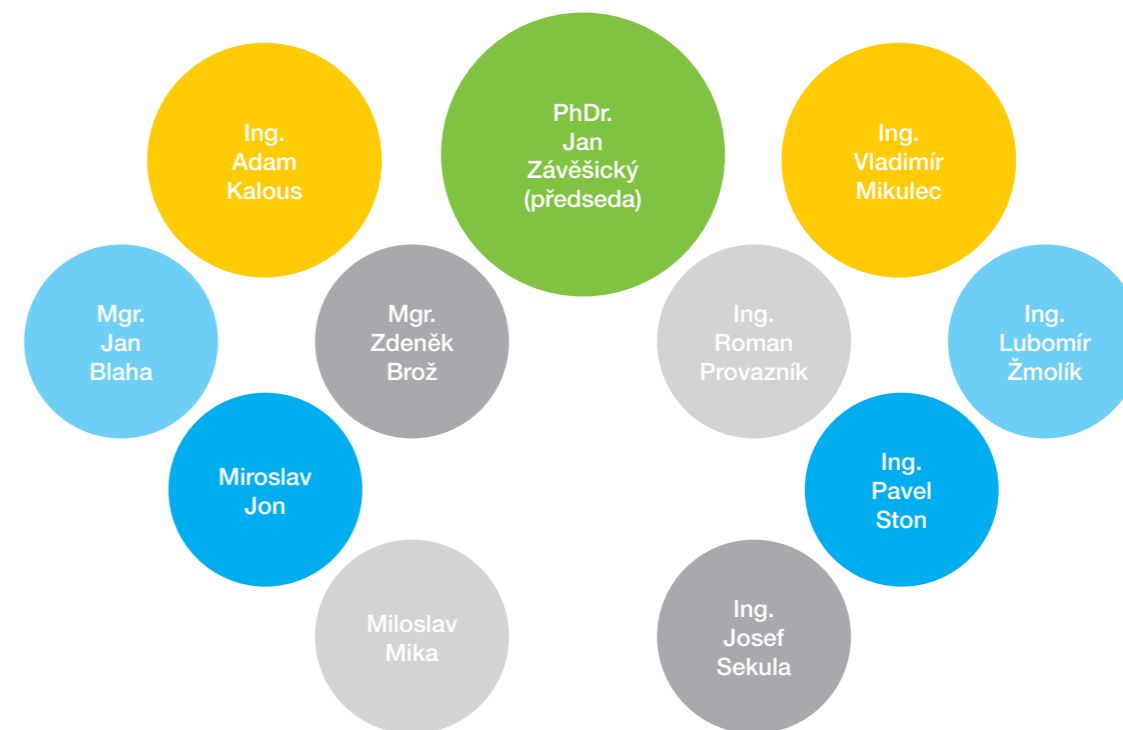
PhDr. Jan Závěšický (předseda)

Ing. Adam Kalous

Ing. Vladimír Mikulec

Mgr. Jan Blaha

Mgr. Zdeněk Brož

Ing. Roman Provazník

Ing. Lubomír Žmolík

Miroslav Jon

Ing. Pavel Ston

Miloslav Mika

Ing. Josef Sekula